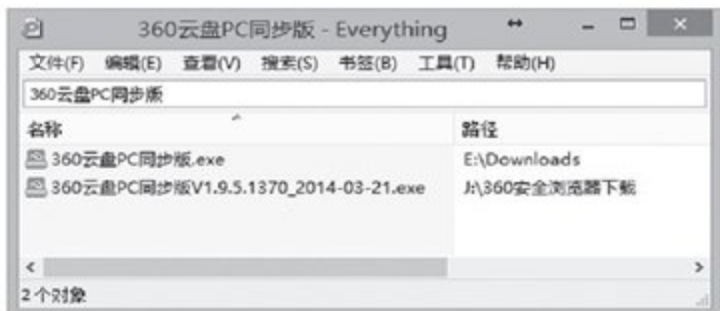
360云盘PC同步版 - Everything

文件(F) 编辑(E) 查看(V) 搜索(S) 书签(B) 工具(T) 帮助(H)

360云盘PC同步版

| 名称 | 路径 |
|---|---|
| 360云盘PC同步版.exe | E:\Downloads |
| 360云盘PC同步版V1.9.5.1370_2014-03-21.exe | J:\360安全浏览器下载 |

2 个对象